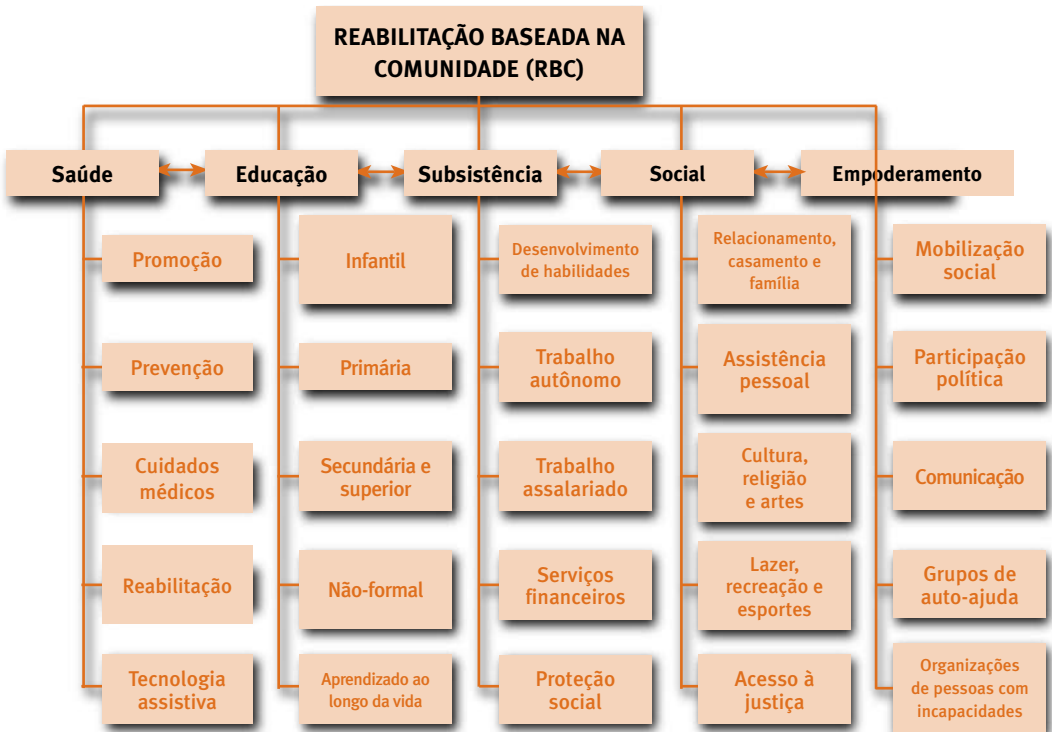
REABILITAÇÃO BASEADA NA COMUNIDADE (RBC)

Saúde

Promoção

Prevenção

Cuidados médicos

Reabilitação

Tecnologia assistiva

Educação

Infantil

Primária

Secundária e superior

Não-formal

Aprendizado ao longo da vida

Subsistência

Desenvolvimento de habilidades

Trabalho autônomo

Trabalho assalariado

Serviços financeiros

Proteção social

Social

Relacionamento, casamento e família

Assistência pessoal

Cultura, religião e artes

Lazer, recreação e esportes

Acesso à justiça

Empoderamento

Mobilização social

Participação política

Comunicação

Grupos de auto-ajuda

Organizações de pessoas com incapacidades